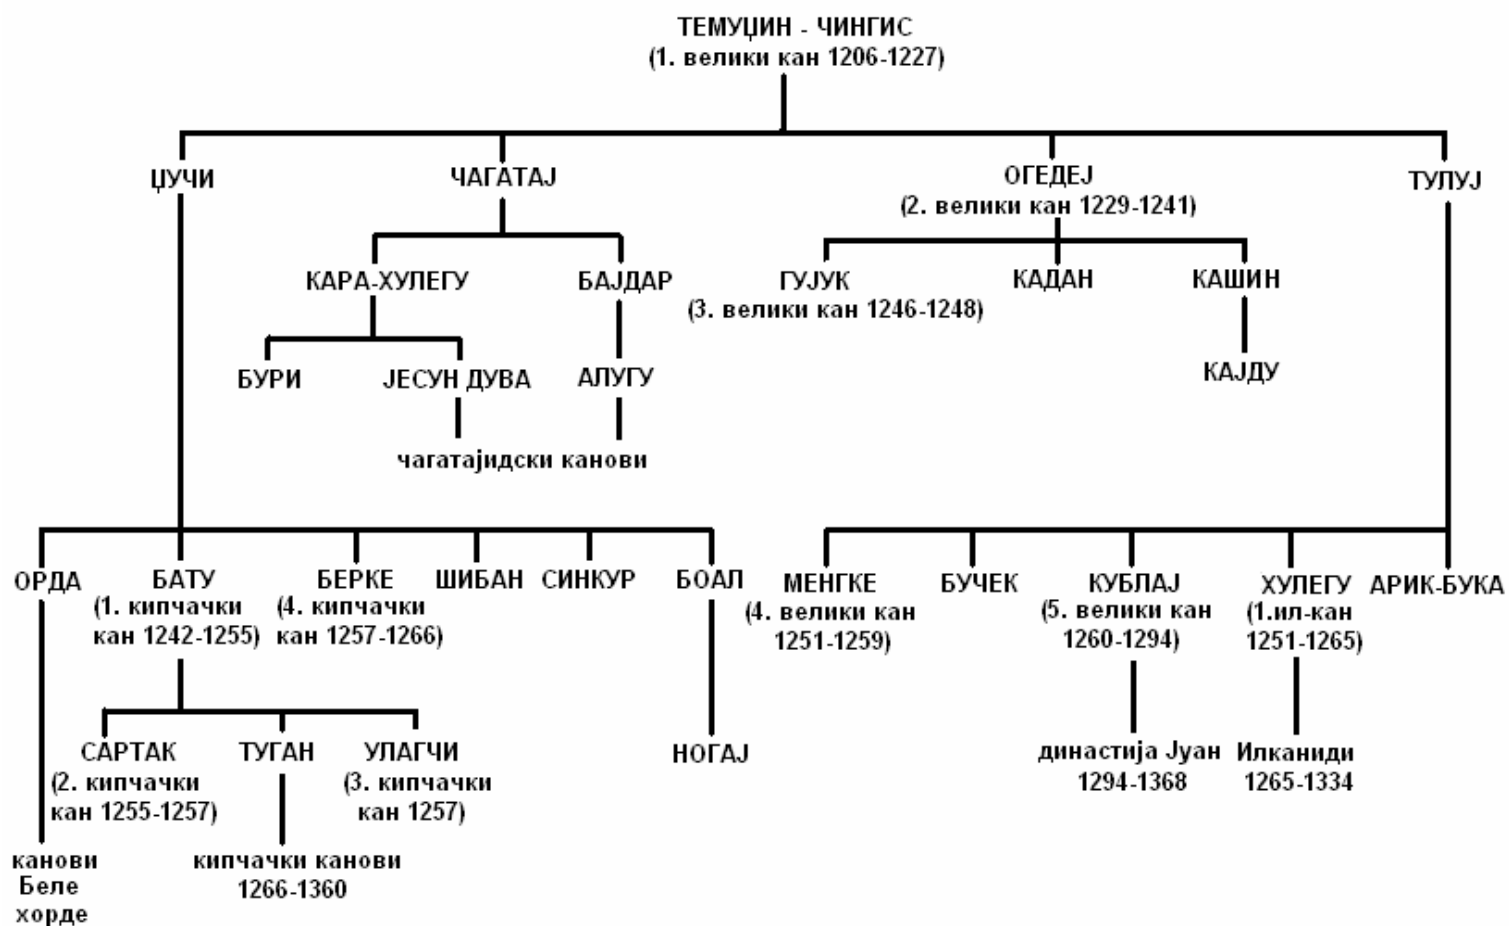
ТЕМУЏИН - ЧИНГИС
(1. велики кан 1206-1227)

ЏУЧИ

ЧАГАТАЈ

ОГЕДЕЈ
(2. велики кан 1229-1241)

ТУЛУЈ

КАРА-ХУЛЕГУ

БАЈДАР

ГУЈУК
(3. велики кан 1246-1248)

КАДАН

КАШИН

БУРИ

ЈЕСУН ДУВА

АЛУГУ

КАЈДУ

чагатајидски канови

ОРДА

БАТУ
(1. кипчачки кан 1242-1255)

БЕРКЕ
(4. кипчачки кан 1257-1266)

ШИБАН

СИНКУР

БОАЛ

МЕНГКЕ
(4. велики кан 1251-1259)

БУЧЕК

КУБЛАЈ
(5. велики кан 1260-1294)

ХУЛЕГУ
(1.ил-кан 1251-1265)

АРИК-БУКА

САРТАК
(2. кипчачки кан 1255-1257)

ТУГАН

УЛАГЧИ
(3. кипчачки кан 1257)

НОГАЈ

династија Јуан
1294-1368

Илканиди
1265-1334

канови
Беле
хорде

кипчачки канови
1266-1360